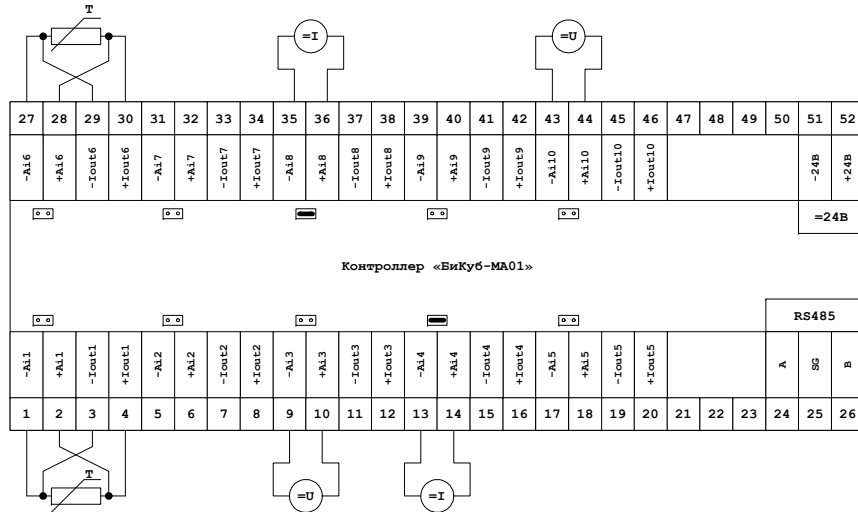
T

=I

=U

| 27 | 28 | 29 | 30 | 31 | 32 | 33 | 34 | 35 | 36 | 37 | 38 | 39 | 40 | 41 | 42 | 43 | 44 | 45 | 46 | 47 | 48 | 49 | 50 | 51 | 52 |
|---|---|---|---|---|---|---|---|---|---|---|---|---|---|---|---|---|---|---|---|---|---|---|---|---|---|
| -Ai6 | +Ai6 | -Iout6 | +Iout6 | -Ai7 | +Ai7 | -Iout7 | +Iout7 | -Ai8 | +Ai8 | -Iout8 | +Iout8 | -Ai9 | +Ai9 | -Iout9 | +Iout9 | -Ai10 | +Ai10 | -Iout10 | +Iout10 | | | | | -24В | +24В |

=24В

Контроллер «БиКуб-МА01»

RS485

| -Ai1 | +Ai1 | -Iout1 | +Iout1 | -Ai2 | +Ai2 | -Iout2 | +Iout2 | -Ai3 | +Ai3 | -Iout3 | +Iout3 | -Ai4 | +Ai4 | -Iout4 | +Iout4 | -Ai5 | +Ai5 | -Iout5 | +Iout5 | | | | A | SG | B |
|---|---|---|---|---|---|---|---|---|---|---|---|---|---|---|---|---|---|---|---|---|---|---|---|---|---|
| 1 | 2 | 3 | 4 | 5 | 6 | 7 | 8 | 9 | 10 | 11 | 12 | 13 | 14 | 15 | 16 | 17 | 18 | 19 | 20 | 21 | 22 | 23 | 24 | 25 | 26 |

T

=U

=I